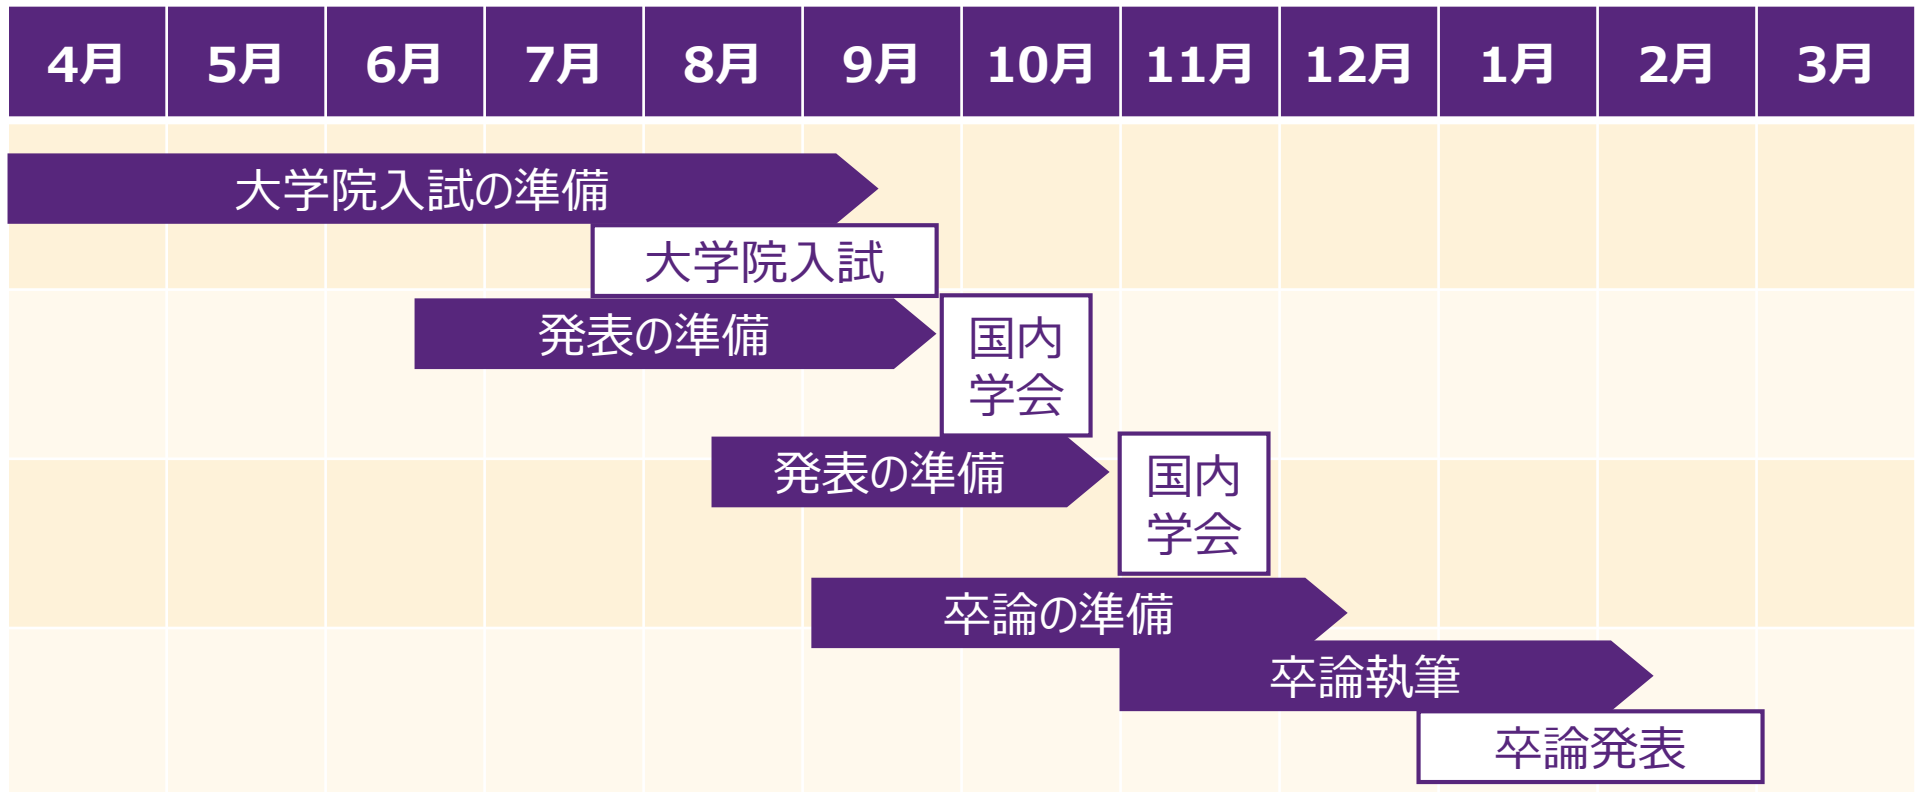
| 4月 | 5月 | 6月 | 7月 | 8月 | 9月 | 10月 | 11月 | 12月 | 1月 | 2月 | 3月 |
|---|---|---|---|---|---|---|---|---|---|---|---|

大学院入試の準備

大学院入試

発表の準備

国内学会

発表の準備

国内学会

卒論の準備

卒論執筆

卒論発表